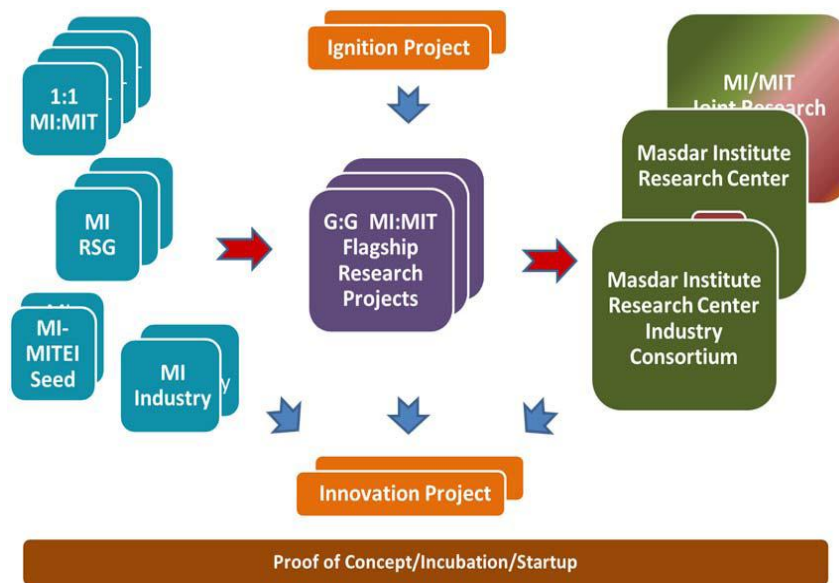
Ignition Project

1:1 MI:MIT

MI RSG

MI-MITEI Seed

MI Industry

G:G MI:MIT Flagship Research Projects

MI/MIT Joint Research

Masdar Institute Research Center

Masdar Institute Research Center Industry Consortium

Innovation Project

Proof of Concept/Incubation/Startup